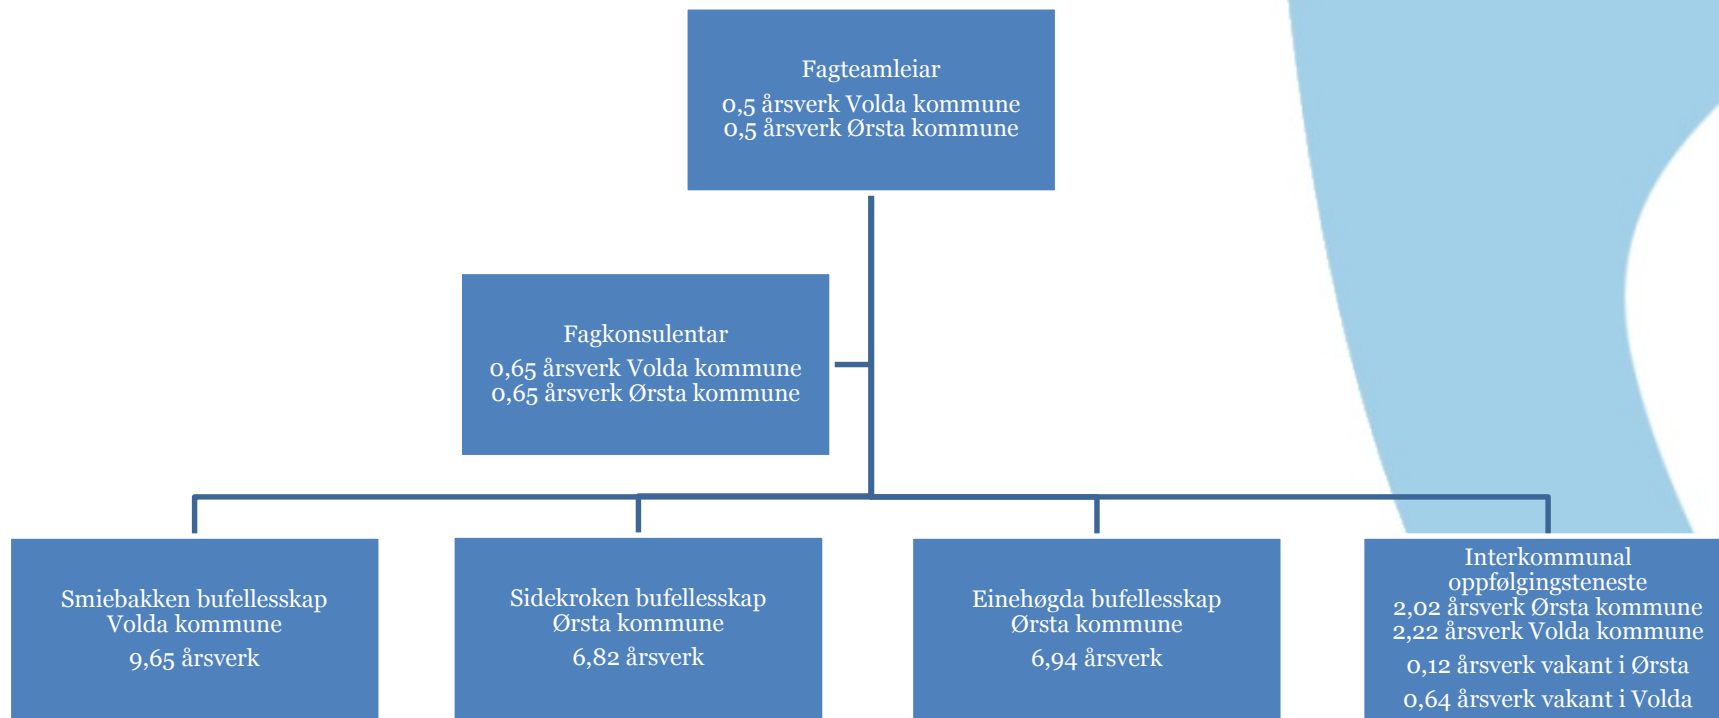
Fagteamleiar
0,5 årsverk Volda kommune
0,5 årsverk Ørsta kommune

Fagkonsulentar
0,65 årsverk Volda kommune
0,65 årsverk Ørsta kommune

Smiebakken bufellesskap
Volda kommune
9,65 årsverk

Sidekroken bufellesskap
Ørsta kommune
6,82 årsverk

Einehøgda bufellesskap
Ørsta kommune
6,94 årsverk

Interkommunal oppfølgingsteneste
2,02 årsverk Ørsta kommune
2,22 årsverk Volda kommune
0,12 årsverk vakant i Ørsta
0,64 årsverk vakant i Volda